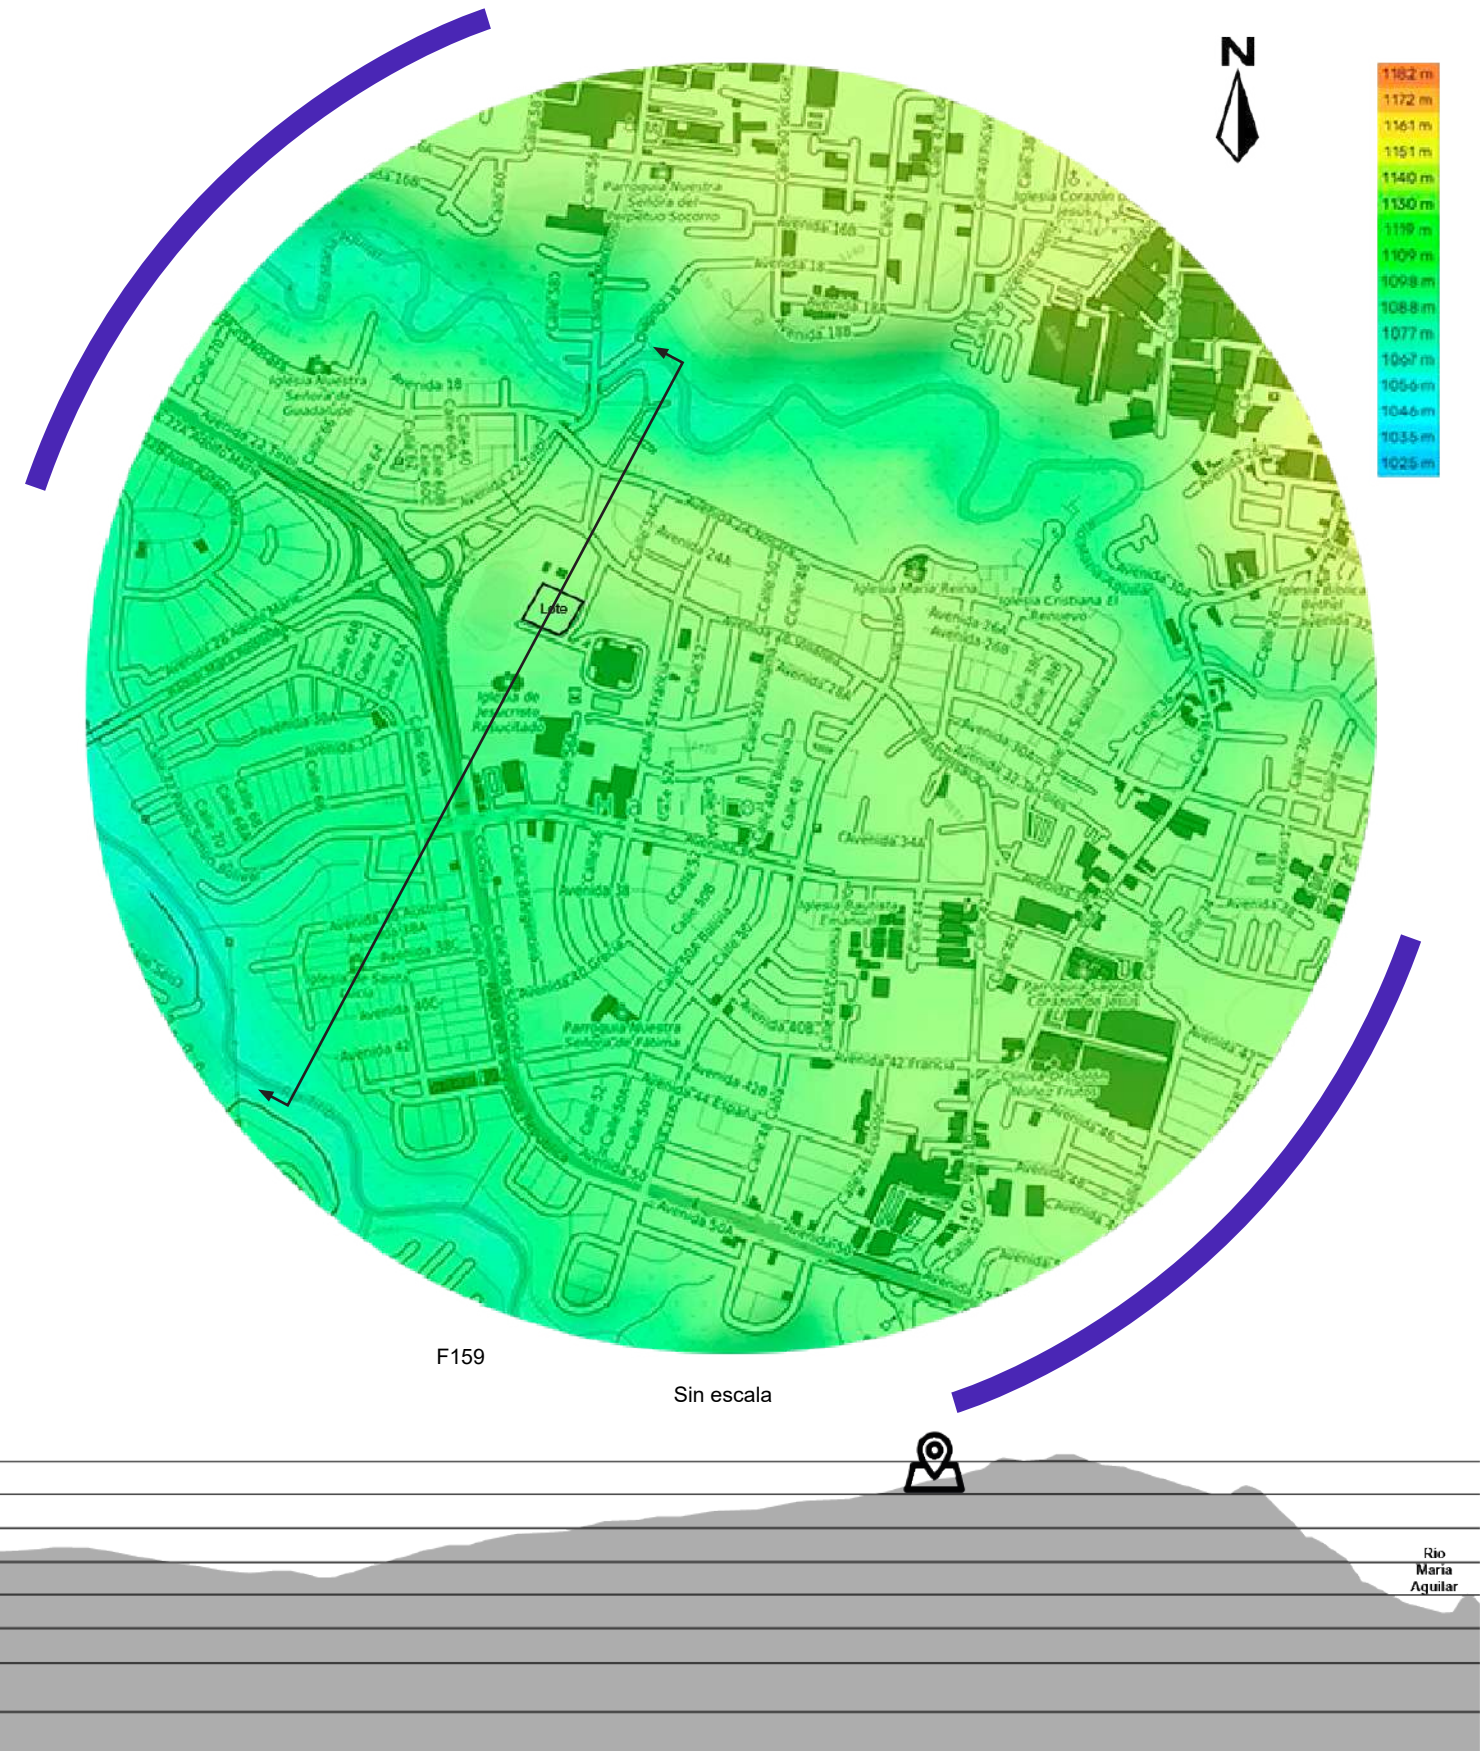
N

1182 m
1172 m
1161 m
1151 m
1140 m
1130 m
1119 m
1109 m
1098 m
1088 m
1077 m
1067 m
1056 m
1046 m
1035 m
1025 m

Parroquia Nuestra Señora del Perpetuo Socorro
Iglesia Corazón de Jesús
Avenida 16B
Avenida 18
Avenida 18B
Iglesia Nuestra Señora de Guadalupe
Avenida 22
Avenida 24A
Lote
Iglesia María Reina
Iglesia Cristiana El Renuevo
Avenida 26A
Avenida 26B
Iglesia de Jesucristo Resucitado
Avenida 28A
Avenida 30A
Avenida 34A
Avenida 38
Iglesia Bautista
Parroquia Nuestra Señora de Fatima
Avenida 40B
Avenida 42
Avenida 42B
Parroquia Sagrado Corazón de Jesús
Avenida 46
Avenida 48
Avenida 50A
Iglesia Bíblica Bethel

F159

Sin escala

Rio María Aguilar